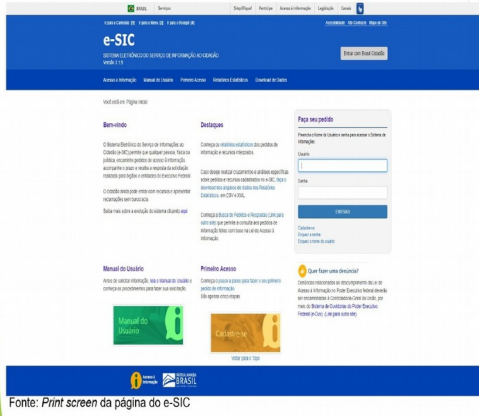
BRASIL Serviços Simplifique! Participe Acesso à informação Legislação Canais

Ir para o Conteúdo [1] Ir para o Menu [2] Ir para o Rodapé [3] Acessibilidade Alto Contraste Mapa do Site

e-SIC

SISTEMA ELETRÔNICO DO SERVIÇO DE INFORMAÇÃO AO CIDADÃO
Versão 2.1.5

Entrar com Brasil Cidadão

Acesso à Informação Manual do Usuário Primeiro Acesso Relatórios Estatísticos Download de Dados

Você está em: Página Inicial

Bem-vindo

O Sistema Eletrônico do Serviço de Informações ao Cidadão (e-SIC) permite que qualquer pessoa, física ou jurídica, encaminhe pedidos de acesso à informação, acompanhe o prazo e receba a resposta da solicitação realizada para órgãos e entidades do Executivo Federal.

O cidadão ainda pode entrar com recursos e apresentar reclamações sem burocracia.

Saiba mais sobre a evolução do sistema clicando aqui.

Destaques

Conheça os relatórios estatísticos dos pedidos de informação e recursos interpostos.

Caso deseje realizar cruzamentos e análises específicas sobre pedidos e recursos cadastrados no e-SIC, faça o download dos arquivos de dados dos Relatórios Estatísticos, em CSV e XML.

Conheça a Busca de Pedidos e Respostas (Link para outro site) que permite a consulta aos pedidos de informação feitos com base na Lei de Acesso à Informação.

Faça seu pedido

Preencha o Nome do Usuário e senha para acessar o Sistema de Informações.

Usuário

Senha

Entrar

Cadastre-se
Esqueci a senha
Esqueci o nome do usuário

Quer fazer uma denúncia?

Denúncias relacionadas ao descumprimento da Lei de Acesso à Informação no Poder Executivo Federal devem ser encaminhadas à Controladoria-Geral da União, por meio do Sistema de Ouvidorias do Poder Executivo Federal (e-Ouv). (Link para outro site)

Manual do Usuário

Antes de solicitar informação, leia o Manual do Usuário e conheça os procedimentos para fazer sua solicitação.

Manual do Usuário

Primeiro Acesso

Conheça o passo a passo para fazer o seu primeiro pedido de informação.
São apenas cinco etapas.

Cadastre-se

Voltar para o Topo

Acesso à Informação BRASIL

Fonte: Print screen da página do e-SIC